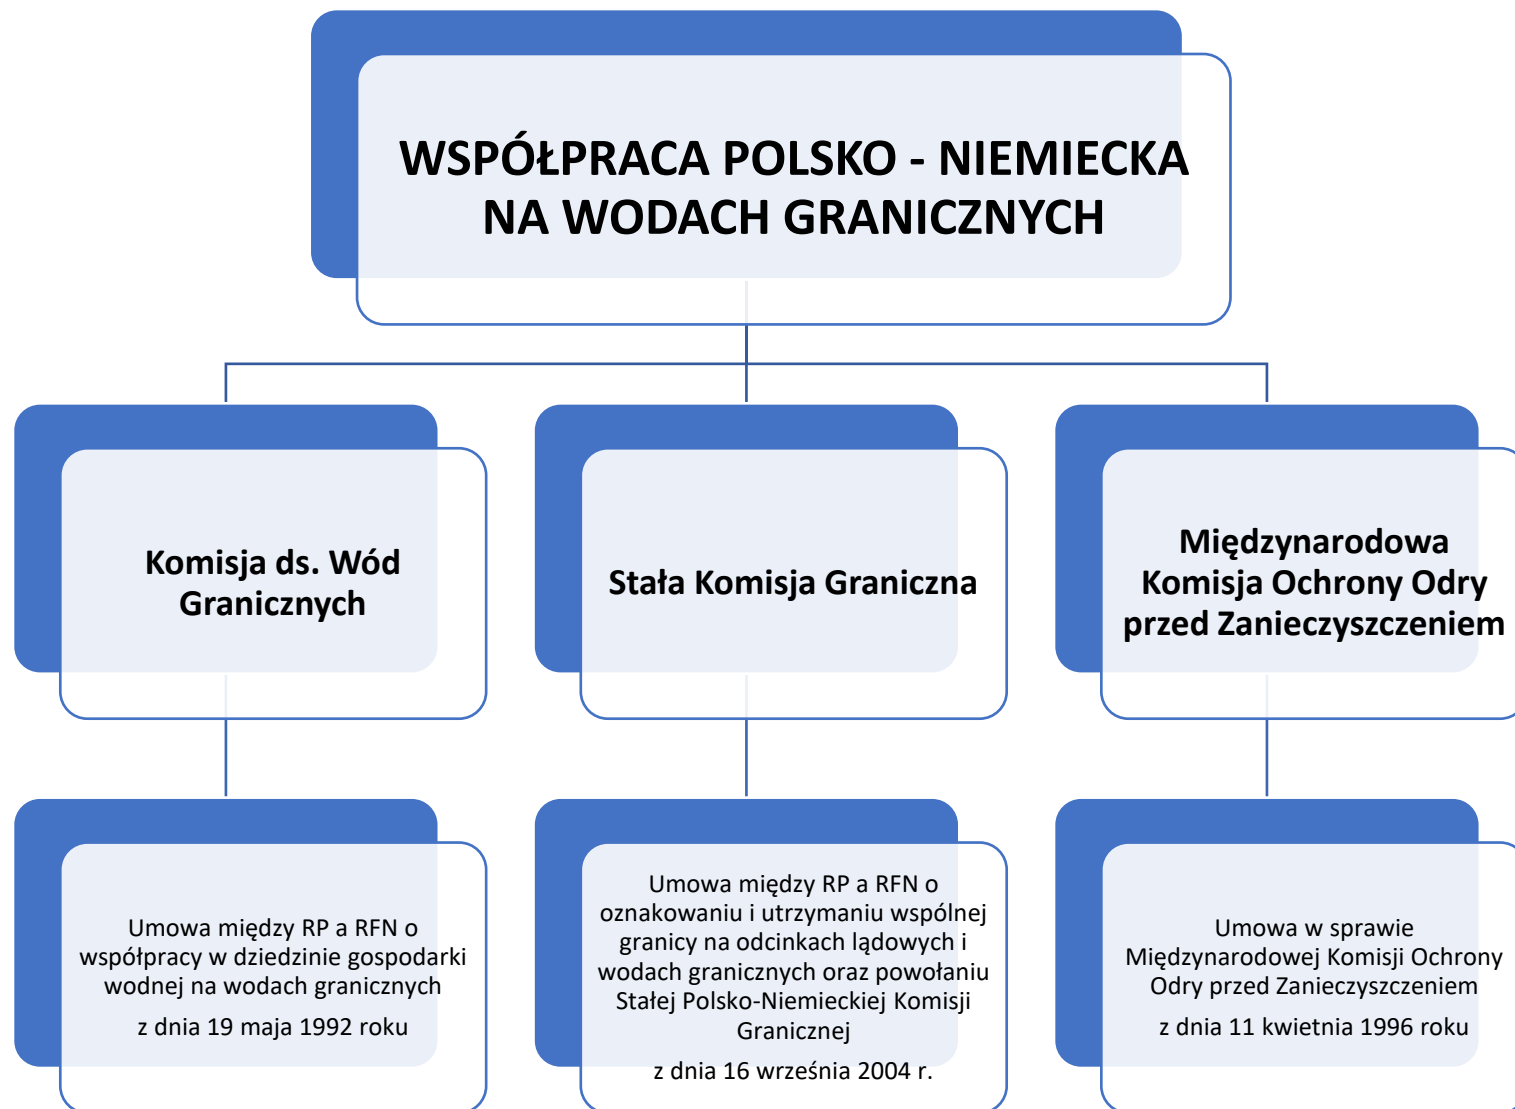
WSPÓŁPRACA POLSKO - NIEMIECKA NA WODACH GRANICZNYCH

Komisja ds. Wód Granicznych

Stała Komisja Graniczna

Międzynarodowa Komisja Ochrony Odry przed Zanieczyszczeniem

Umowa między RP a RFN o współpracy w dziedzinie gospodarki wodnej na wodach granicznych

z dnia 19 maja 1992 roku

Umowa między RP a RFN o oznakowaniu i utrzymaniu wspólnej granicy na odcinkach lądowych i wodach granicznych oraz powołaniu Stałej Polsko-Niemieckiej Komisji Granicznej

z dnia 16 września 2004 r.

Umowa w sprawie Międzynarodowej Komisji Ochrony Odry przed Zanieczyszczeniem

z dnia 11 kwietnia 1996 roku